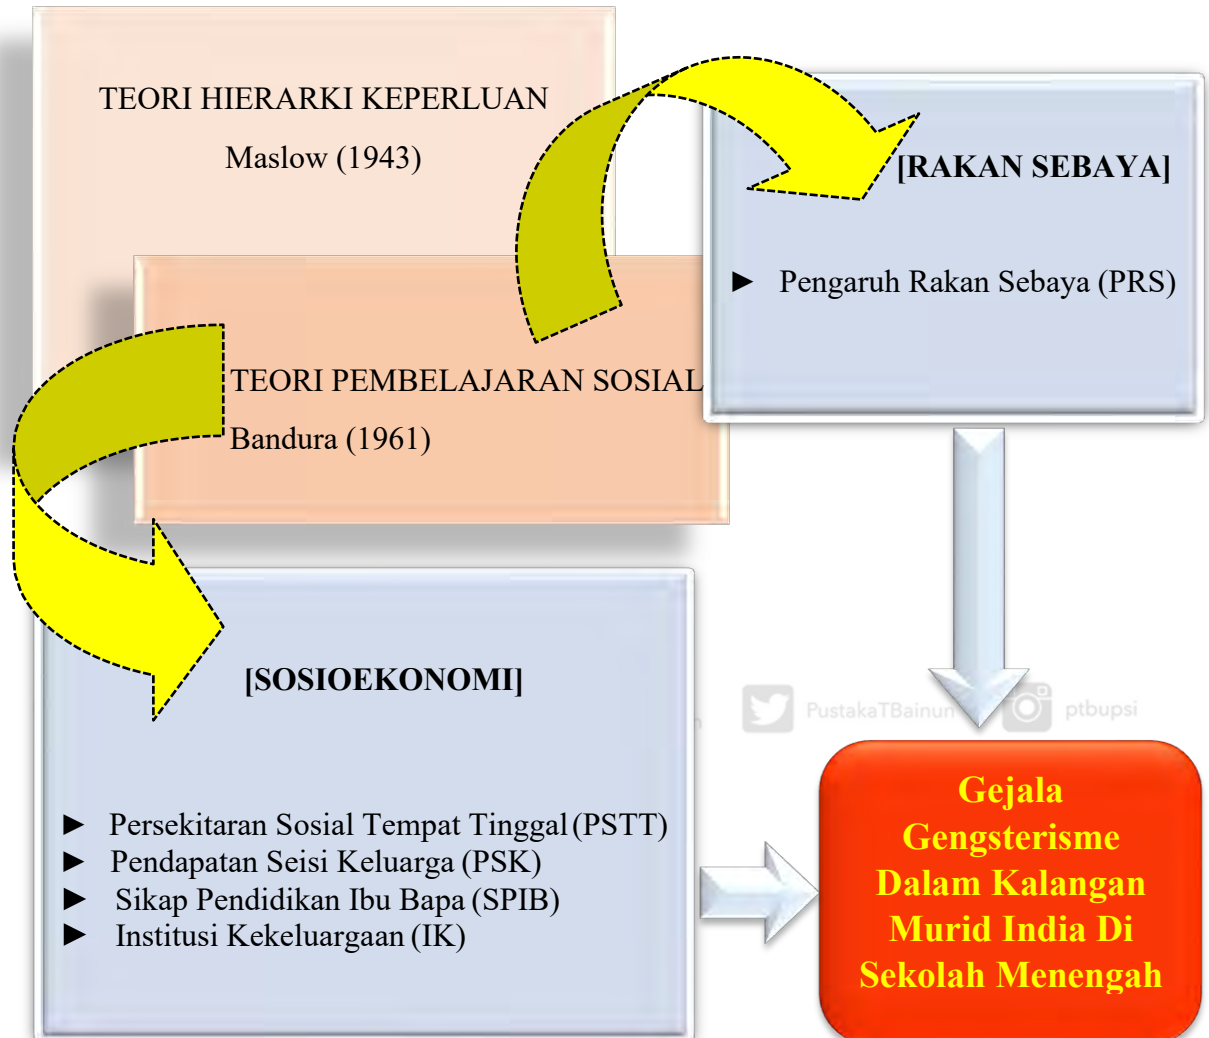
TEORI HIERARKI KEPERLUAN

Maslow (1943)

TEORI PEMBELAJARAN SOSIAL

Bandura (1961)

[RAKAN SEBAYA]

► Pengaruh Rakan Sebaya (PRS)

[SOSIOEKONOMI]

► Persekitaran Sosial Tempat Tinggal (PSTT)
► Pendapatan Seisi Keluarga (PSK)
► Sikap Pendidikan Ibu Bapa (SPIB)
► Institusi Kekeluargaan (IK)

PustakaTBainun ptbupsi

Gejala Gengsterisme Dalam Kalangan Murid India Di Sekolah Menengah